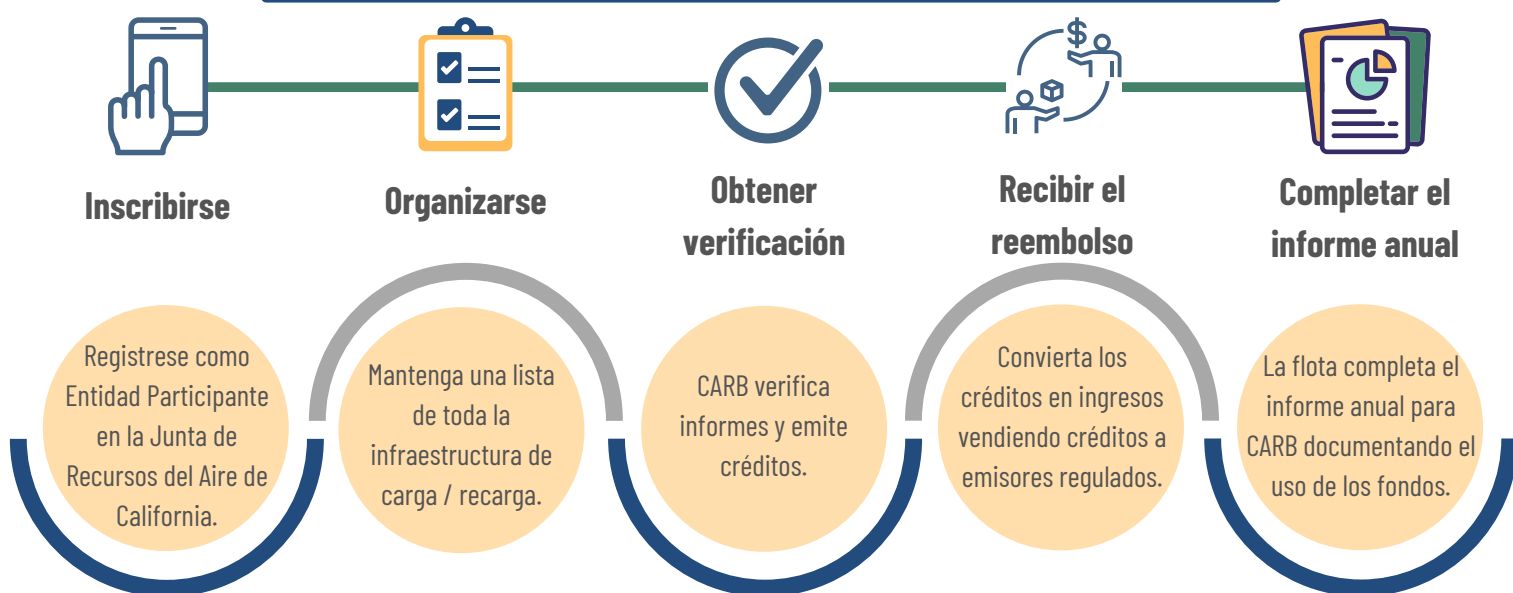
$

Inscribirse

Organizarse

Obtener verificación

Recibir el reembolso

Completar el informe anual

Registrese como Entidad Participante en la Junta de Recursos del Aire de California.

Mantenga una lista de toda la infraestructura de carga / recarga.

CARB verifica informes y emite créditos.

Convierta los créditos en ingresos vendiendo créditos a emisores regulados.

La flota completa el informe anual para CARB documentando el uso de los fondos.